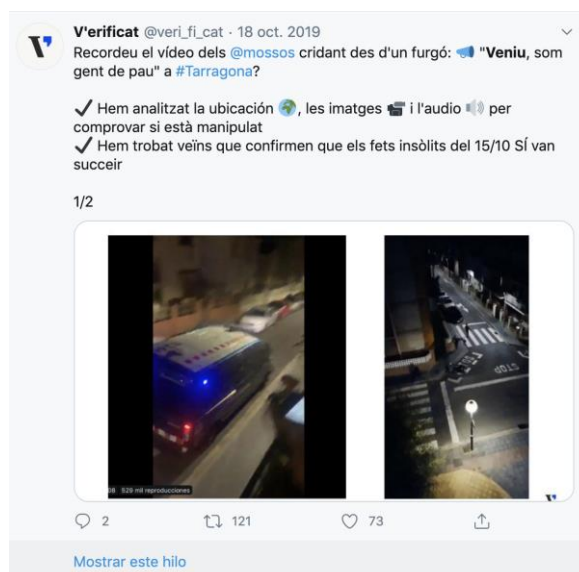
V'erificat @veri_fi_cat · 18 oct. 2019

Recordeu el vídeo dels @mossos cridant des d'un furgó: "Veniu, som gent de pau" a #Tarragona?

✓ Hem analitzat la ubicación, les imatges i l'audio per comprovar si està manipulat
✓ Hem trobat veïns que confirmen que els fets insòlits del 15/10 SÍ van succeir

1/2

528 mil reproducciones

STOP

2 121 73

Mostrar este hilo